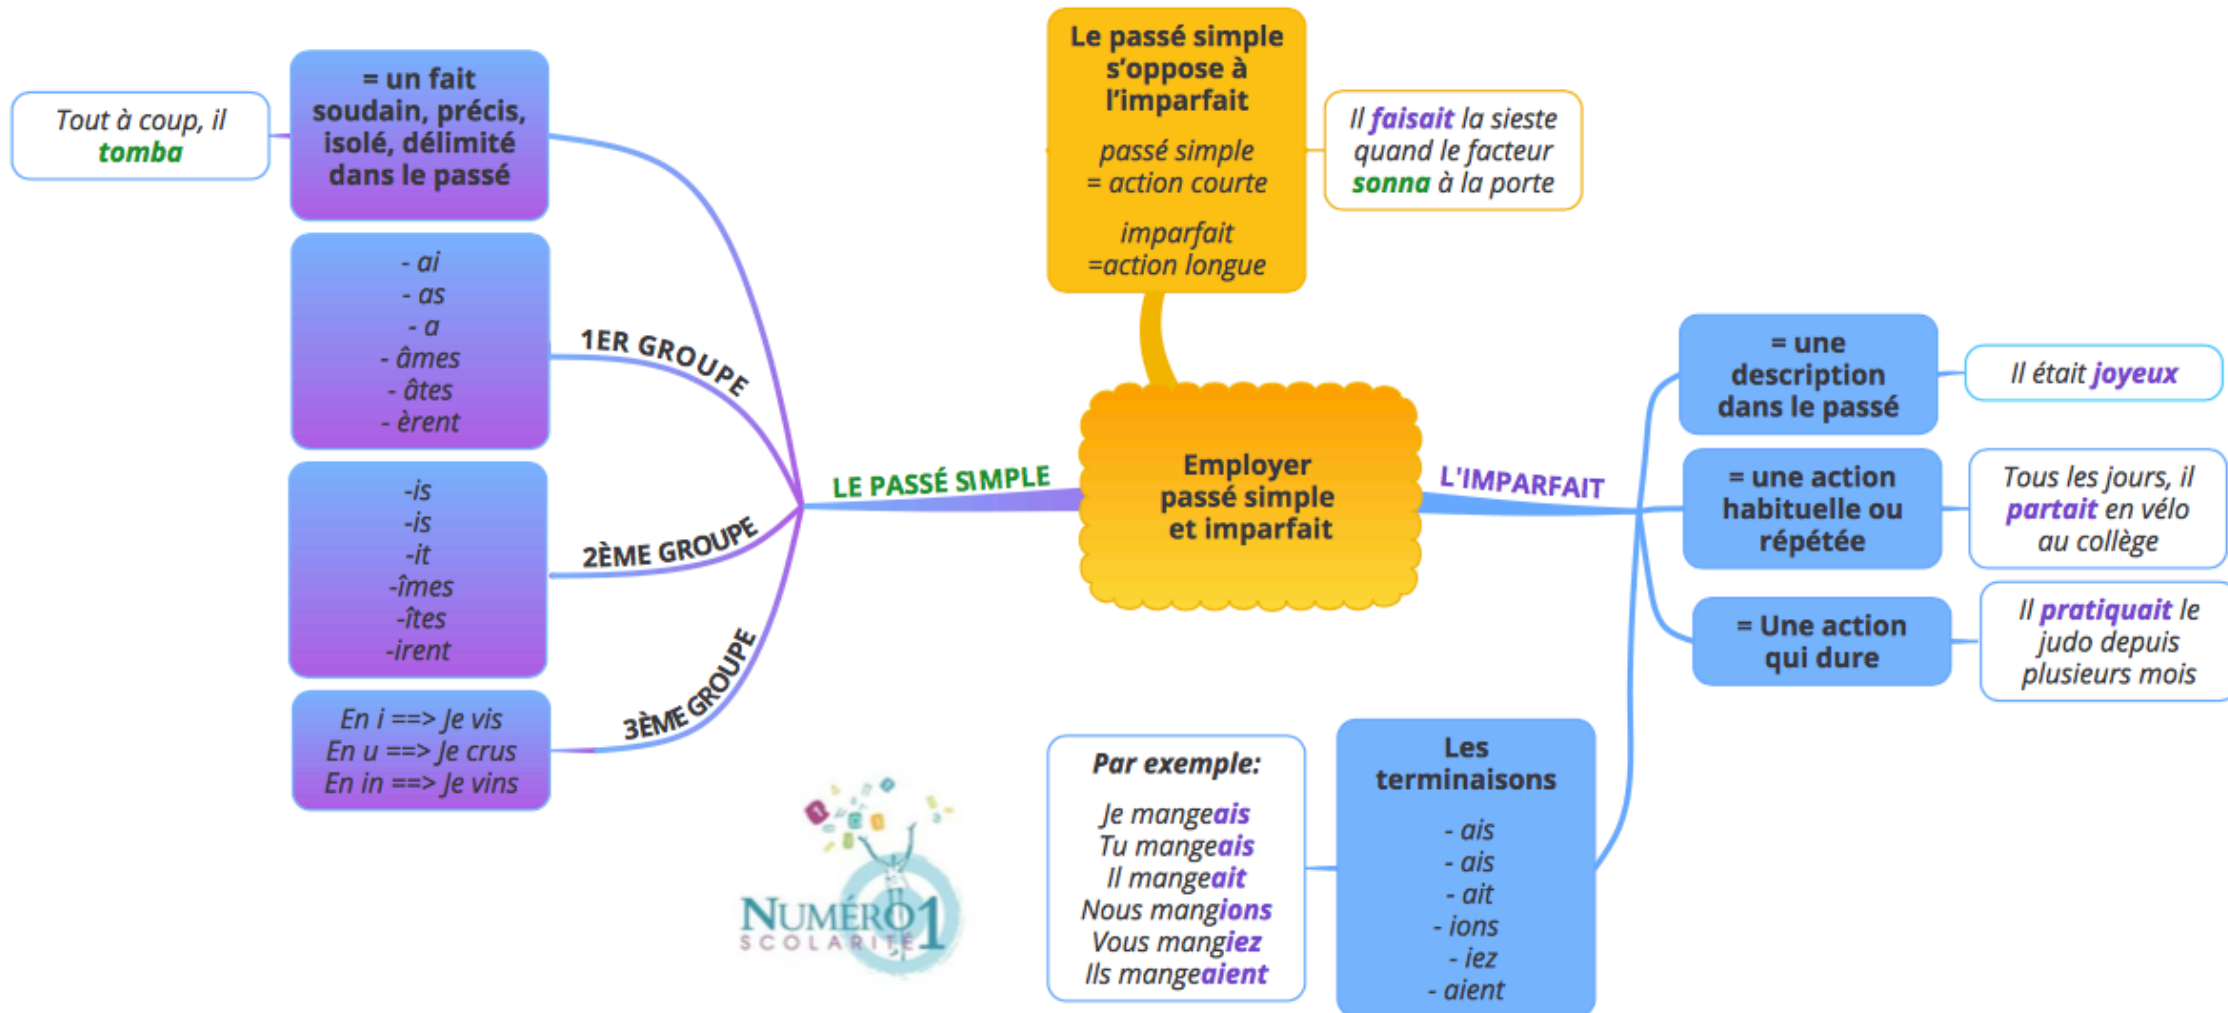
Employer passé simple et imparfait

Le passé simple s'oppose à l'imparfait

passé simple = action courte

imparfait =action longue

Il faisait la sieste quand le facteur sonna à la porte

LE PASSÉ SIMPLE

= un fait soudain, précis, isolé, délimité dans le passé

Tout à coup, il tomba

1ER GROUPE

- ai
- as
- a
- âmes
- âtes
- èrent

2ÈME GROUPE

-is
-is
-it
-îmes
-îtes
-irent

3ÈME GROUPE

En i ==> Je vis
En u ==> Je crus
En in ==> Je vins

L'IMPARFAIT

= une description dans le passé

Il était joyeux

= une action habituelle ou répétée

Tous les jours, il partait en vélo au collège

= Une action qui dure

Il pratiquait le judo depuis plusieurs mois

Les terminaisons

- ais
- ais
- ait
- ions
- iez
- aient

Par exemple:

Je mangeais
Tu mangeais
Il mangeait
Nous mangions
Vous mangiez
Ils mangeaient

NUMÉRO 1 SCOLARITÉ